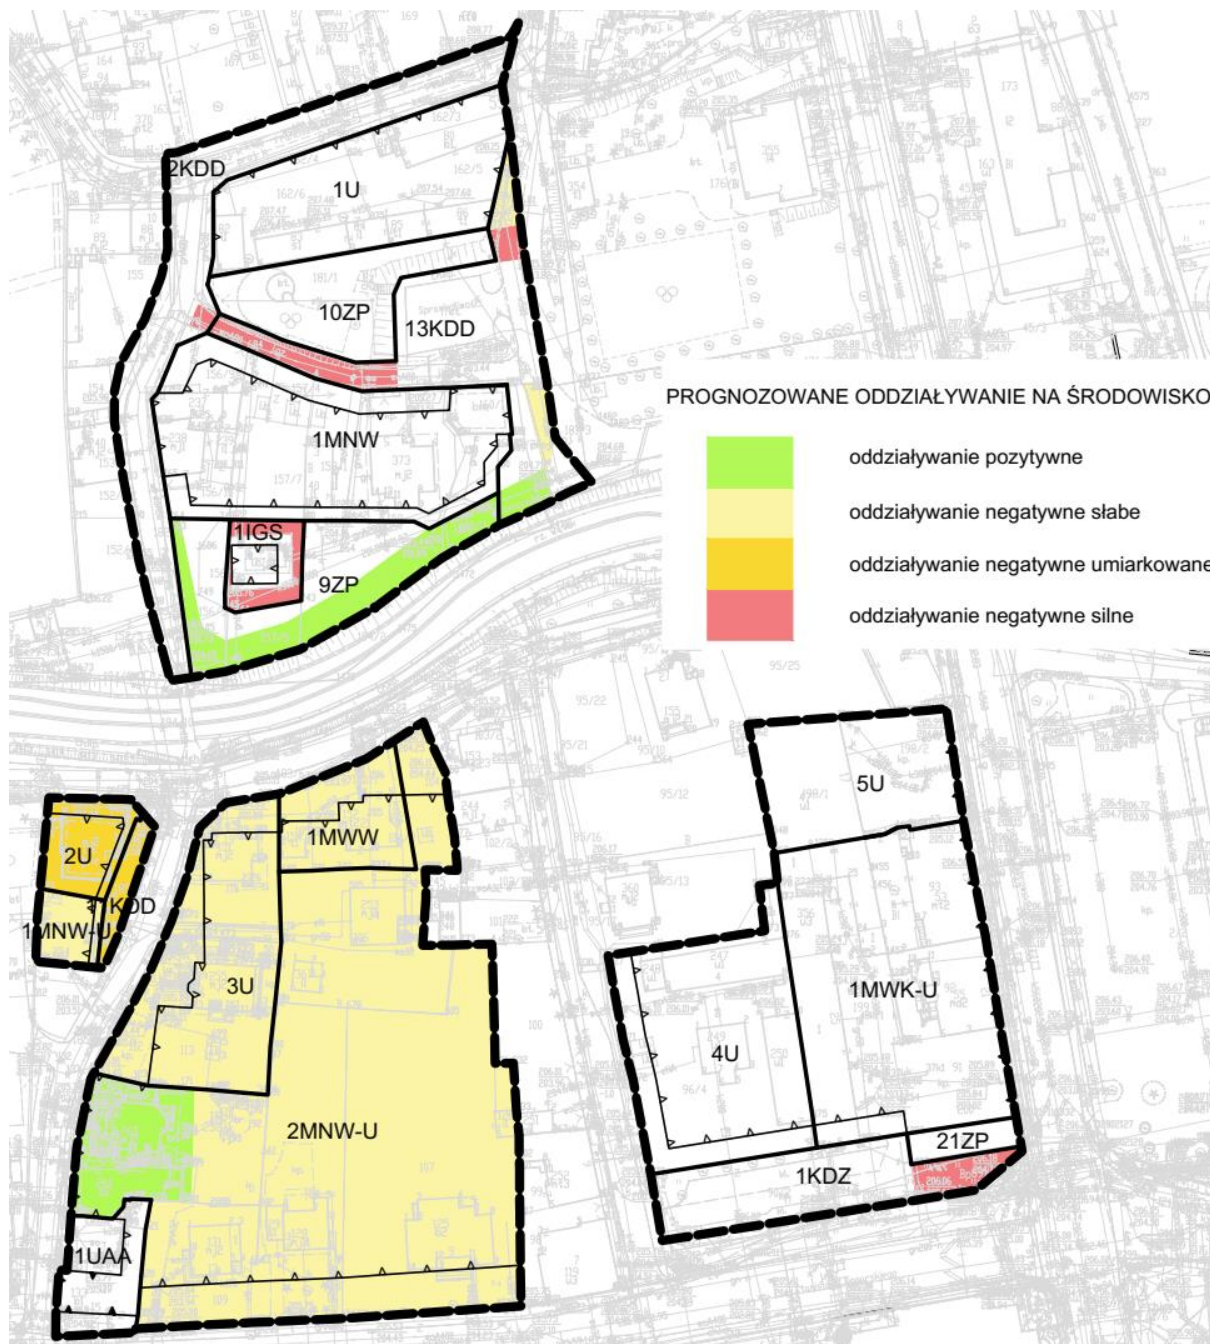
2KDD

1U

10ZP

13KDD

1MNW

1IGS

9ZP

PROGNOZOWANE ODDZIAŁYWANIE NA ŚRODOWISKO

oddziaływanie pozytywne

oddziaływanie negatywne słabe

oddziaływanie negatywne umiarkowane

oddziaływanie negatywne silne

2U

1KDD

1MNW-U

1MWW

3U

2MNW-U

1UAA

5U

1MWK-U

4U

21ZP

1KDZ